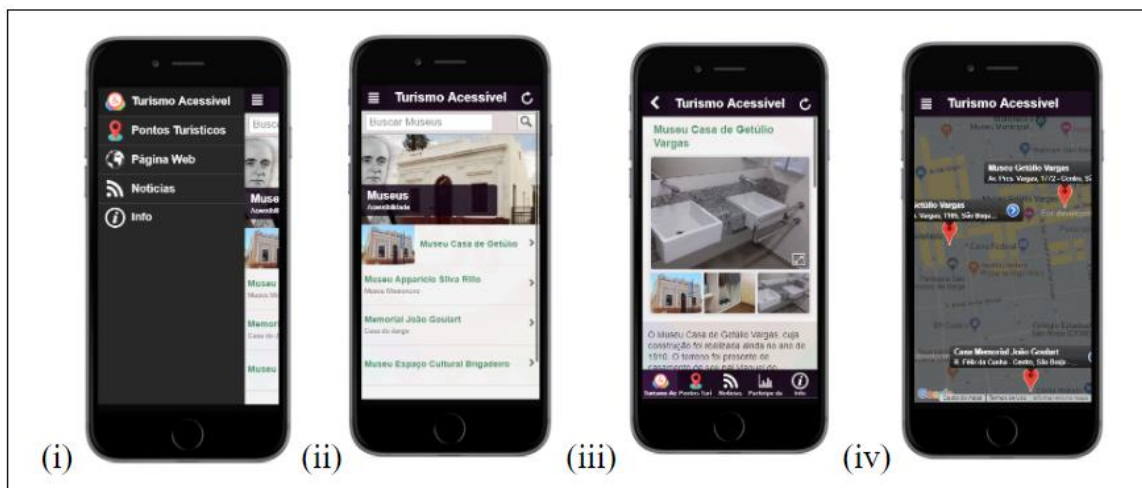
Turismo Acessível
Pontos Turísticos
Página Web
Notícias
Info
Busc
Muse
Museu
Memor
Museu

(i)

Turismo Acessível
Buscar Museus
Museus
Acessibilidade
Museu Casa de Getúlio
Museu Apparicio Silva Rillo
Museu Missioneiro
Memorial João Goulart
Casa do Jango
Museu Espaço Cultural Brigadeiro

(ii)

Turismo Acessível
Museu Casa de Getúlio Vargas
O Museu Casa de Getúlio Vargas, cuja construção foi realizada ainda no ano de 1910. O terreno foi presente de casamento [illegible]
Turismo Ac
Pontos Turi
Notícias
Participe
Info

(iii)

Turismo Acessível
Museu Getúlio Vargas
Av. Pres. Vargas, 1772 - Centro, S
Getúlio Vargas
Vargas, 1165, São Borja
Casa Memorial João Goulart
R. Félix da Cunha - Centro, São Borja
Google

(iv)